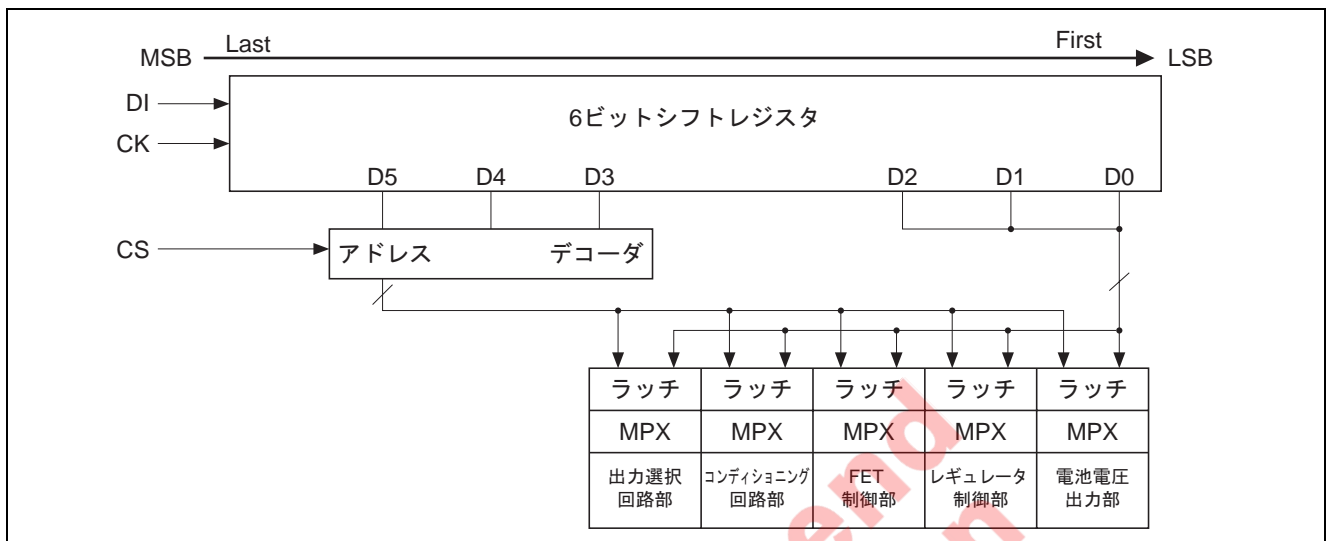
MSB Last First LSB

DI

CK

6ビットシフトレジスタ

D5 D4 D3 D2 D1 D0

CS

アドレス デコーダ

| ラッチ | ラッチ | ラッチ | ラッチ | ラッチ |
|---|---|---|---|---|
| MPX | MPX | MPX | MPX | MPX |
| 出力選択 回路部 | コンディショニング 回路部 | FET 制御部 | レギュレータ 制御部 | 電池電圧 出力部 |